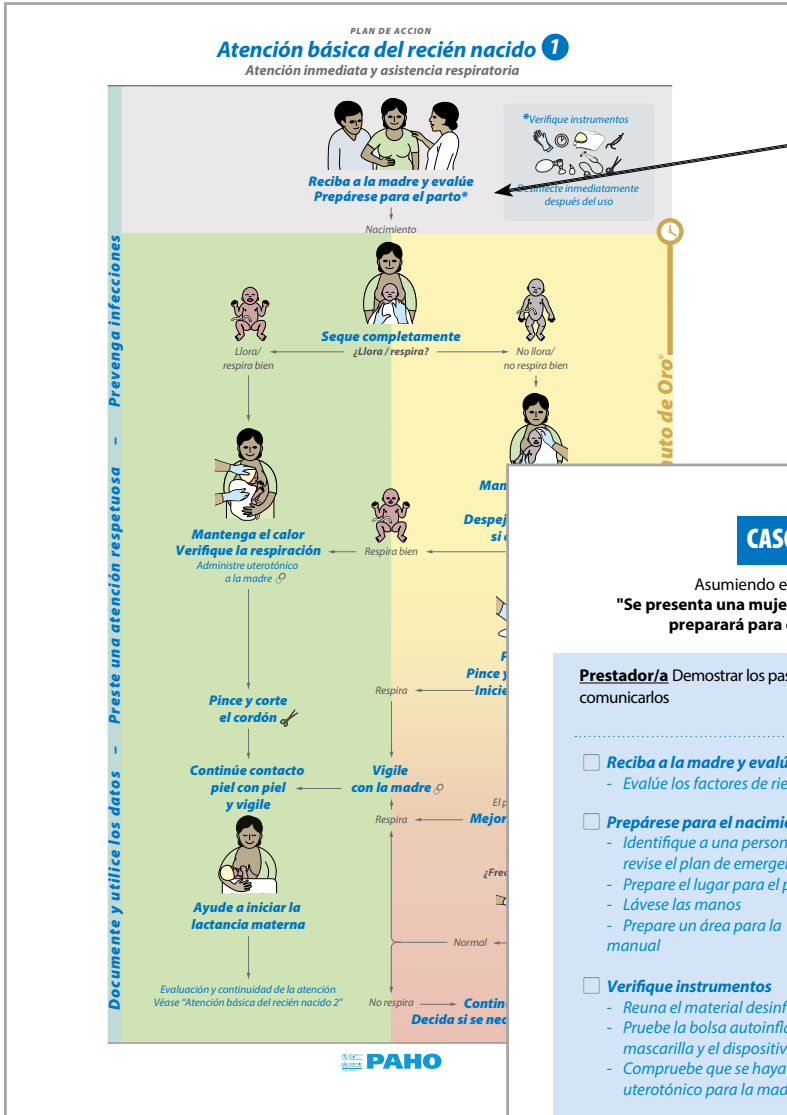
PLAN DE ACCION
Atención básica del recién nacido 1
Atención inmediata y asistencia respiratoria

Reciba a la madre y evalúe
Prepárese para el parto*

*Verifique instrumentos
Desinfecte inmediatamente después del uso

Nacimiento

Seque completamente
¿Llora / respira?
Llora/ respira bien
No llora/ no respira bien

Mantenga el calor
Verifique la respiración
Administre uterotónico a la madre

Respira bien

Man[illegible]
Despej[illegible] si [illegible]

Pince y corte el cordón

Respira

Pince y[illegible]
Inicie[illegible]

Continúe contacto piel con piel y vigile

Vigile con la madre

Respira

El p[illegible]
Mejo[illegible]

¿Frec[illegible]

Ayude a iniciar la lactancia materna

Normal

Evaluación y continuidad de la atención
Véase "Atención básica del recién nacido 2"

No respira
Contin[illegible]
Decida si se nec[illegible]

Prevenga infecciones – Preste una atención respetuosa – Documente y utilice los datos

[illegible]uto de Oro

PAHO

CAS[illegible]

Asumiendo e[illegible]
"Se presenta una muje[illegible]
preparará para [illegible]

Prestador/a Demostrar los pas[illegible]
comunicarlos

Reciba a la madre y evalú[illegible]
- Evalúe los factores de rie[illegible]

Prepárese para el nacimie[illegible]
- Identifique a una person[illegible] revise el plan de emergen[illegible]
- Prepare el lugar para el p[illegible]
- Lávese las manos
- Prepare un área para la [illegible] manual

Verifique instrumentos
- Reuna el material desinf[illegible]
- Pruebe la bolsa autoinfla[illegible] mascarilla y el dispositiv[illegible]
- Compruebe que se haya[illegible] uterotónico para la mad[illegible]